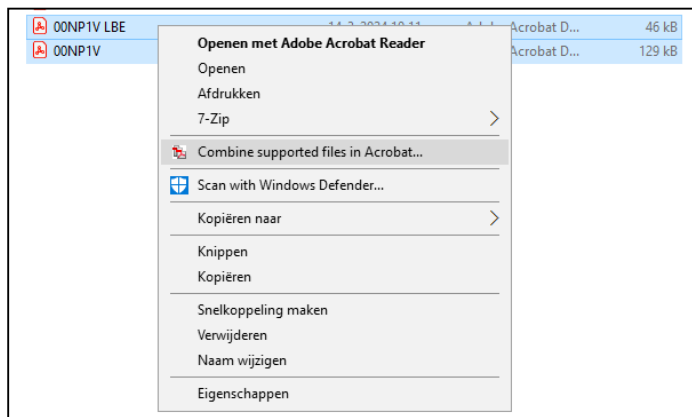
00NP1V LBE 14-3-2024 10:11 Adobe Acrobat D... 46 kB
00NP1V Acrobat D... 129 kB

Openen met Adobe Acrobat Reader
Openen
Afdrukken
7-Zip
Combine supported files in Acrobat...
Scan with Windows Defender...
Kopiëren naar
Knippen
Kopiëren
Snelkoppeling maken
Verwijderen
Naam wijzigen
Eigenschappen